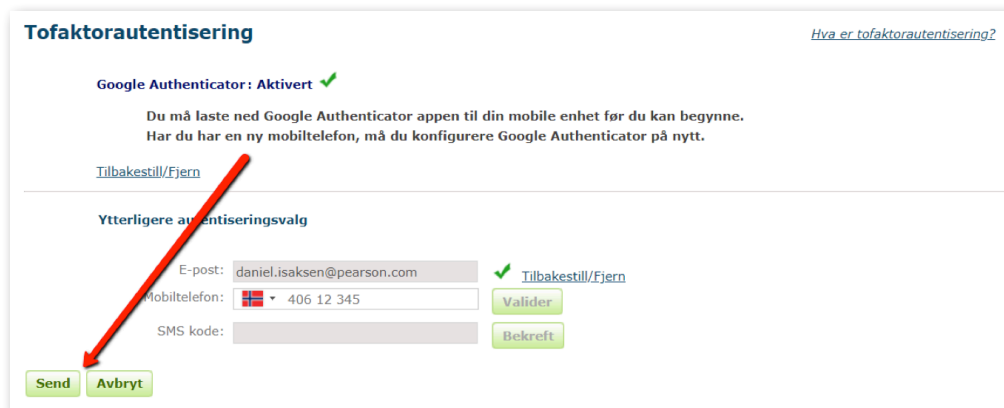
Tofaktorautentisering

Hva er tofaktorautentisering?

Google Authenticator: Aktivert

Du må laste ned Google Authenticator appen til din mobile enhet før du kan begynne.
Har du har en ny mobiltelefon, må du konfigurere Google Authenticator på nytt.

Tilbakestill/Fjern

Ytterligere au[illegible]entiseringsvalg

E-post: daniel.isaksen@pearson.com Tilbakestill/Fjern

Mobiltelefon: 406 12 345 Valider

SMS kode: Bekreft

Send Avbryt